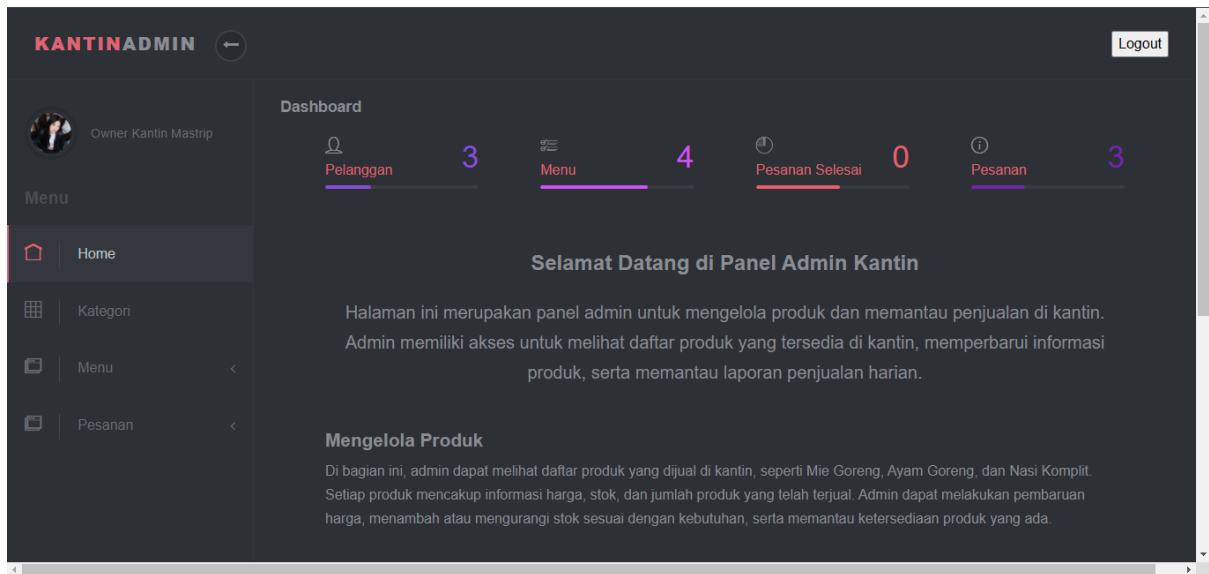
KANTINADMIN

Logout

Owner Kantin Mastrip

Menu

Home

Kategori

Menu

Pesanan

Dashboard

Pelanggan 3

Menu 4

Pesanan Selesai 0

Pesanan 3

Selamat Datang di Panel Admin Kantin

Halaman ini merupakan panel admin untuk mengelola produk dan memantau penjualan di kantin. Admin memiliki akses untuk melihat daftar produk yang tersedia di kantin, memperbarui informasi produk, serta memantau laporan penjualan harian.

Mengelola Produk

Di bagian ini, admin dapat melihat daftar produk yang dijual di kantin, seperti Mie Goreng, Ayam Goreng, dan Nasi Komplit. Setiap produk mencakup informasi harga, stok, dan jumlah produk yang telah terjual. Admin dapat melakukan pembaruan harga, menambah atau mengurangi stok sesuai dengan kebutuhan, serta memantau ketersediaan produk yang ada.